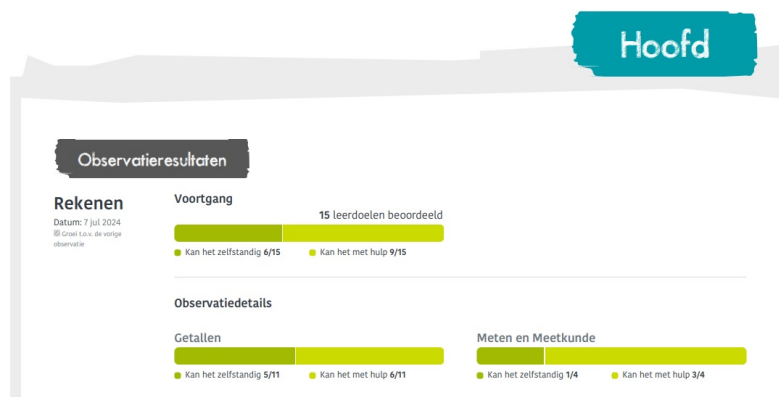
Hoofd

Observatieresultaten

Rekenen
Datum: 7 jul 2024
Groei t.o.v. de vorige observatie

Voortgang
15 leerdoelen beoordeeld
Kan het zelfstandig 6/15
Kan het met hulp 9/15

Observatiedetails

Getallen
Kan het zelfstandig 5/11
Kan het met hulp 6/11

Meten en Meetkunde
Kan het zelfstandig 1/4
Kan het met hulp 3/4